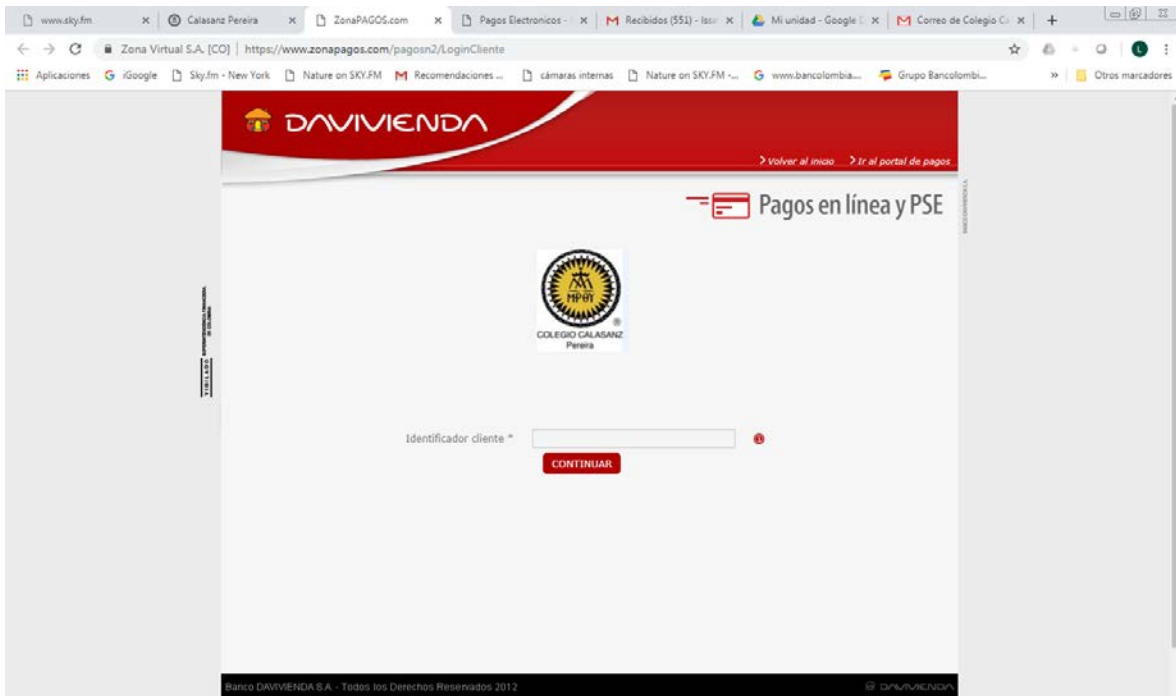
www.sky.fm
Calasanz Pereira
ZonaPAGOS.com
Pagos Electronicos - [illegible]
Recibidos (551) - Issa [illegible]
Mi unidad - Google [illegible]
Correo de Colegio Ca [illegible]

Zona Virtual S.A. [CO] | https://www.zonapagos.com/pagosn2/LoginCliente

Aplicaciones iGoogle Sky.fm - New York Nature on SKY.FM Recomendaciones ... cámaras internas Nature on SKY.FM -... www.bancolombia... Grupo Bancolombi... » Otros marcadores

DAVIVIENDA

> Volver al inicio > Ir al portal de pagos

Pagos en línea y PSE

MPΘY
COLEGIO CALASANZ
Pereira

Identificador cliente *

CONTINUAR

Banco DAVIVIENDA S.A. - Todos los Derechos Reservados 2012

DAVIVIENDA